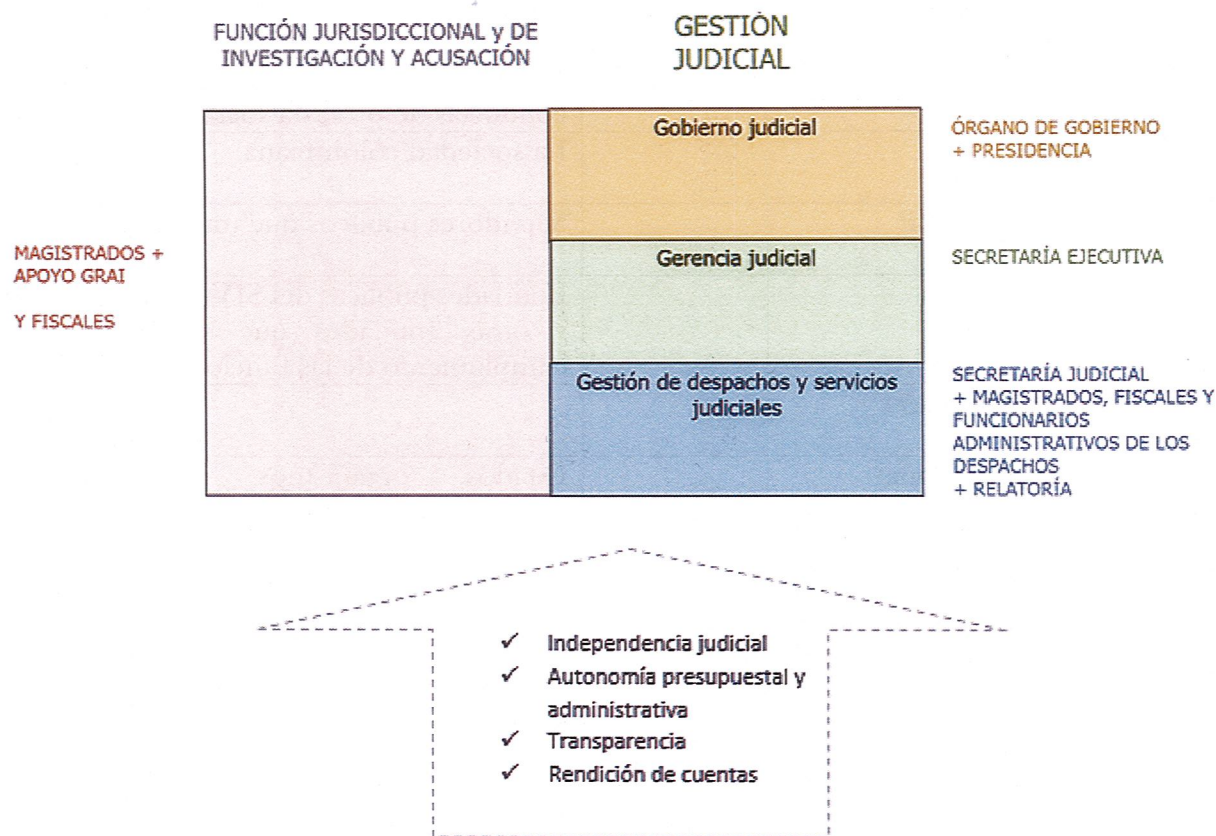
FUNCIÓN JURISDICCIONAL y DE INVESTIGACIÓN Y ACUSACIÓN

GESTIÓN JUDICIAL

MAGISTRADOS + APOYO GRAI

Y FISCALES

Gobierno judicial

ÓRGANO DE GOBIERNO + PRESIDENCIA

Gerencia judicial

SECRETARÍA EJECUTIVA

Gestión de despachos y servicios judiciales

SECRETARÍA JUDICIAL + MAGISTRADOS, FISCALES Y FUNCIONARIOS ADMINISTRATIVOS DE LOS DESPACHOS + RELATORÍA

✓ Independencia judicial
✓ Autonomía presupuestal y administrativa
✓ Transparencia
✓ Rendición de cuentas